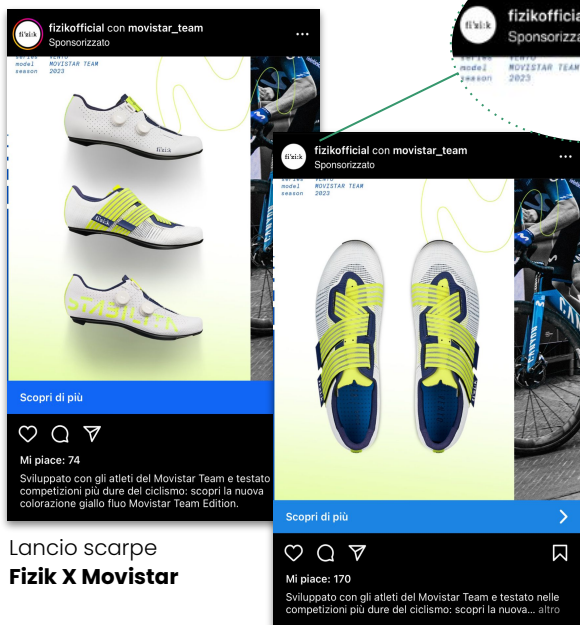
fizikofficial con movistar_team
Sponsorizzato

series model season
VENTO MOVISTAR TEAM 2023

Scopri di più

Mi piace: 74

Sviluppato con gli atleti del Movistar Team e testato competizioni più dure del ciclismo: scopri la nuova colorazione giallo fluo Movistar Team Edition.

Lancio scarpe
Fizik X Movistar

fizikofficial
Sponsorizzato
series model season
VENTO MOVISTAR TEAM 2023

fizikofficial con movistar_team
Sponsorizzato

series model season
VENTO MOVISTAR TEAM 2023

Scopri di più

Mi piace: 170

Sviluppato con gli atleti del Movistar Team e testato nelle competizioni più dure del ciclismo: scopri la nuova... altro